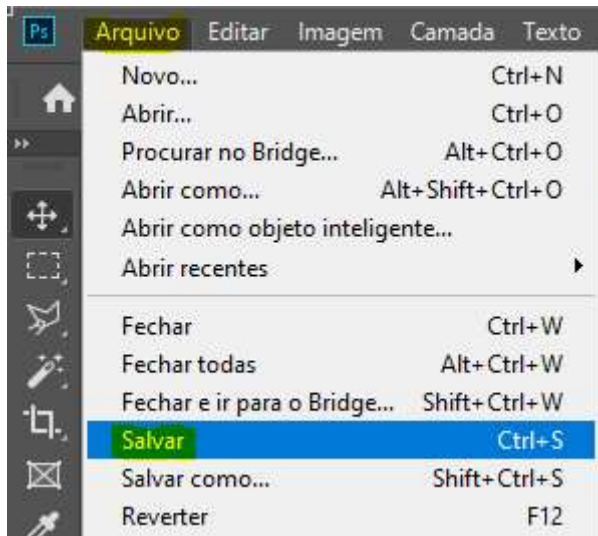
Ps Arquivo Editar Imagem Camada Texto

| | |
|---|---|
| Novo... | Ctrl+N |
| Abrir... | Ctrl+O |
| Procurar no Bridge... | Alt+Ctrl+O |
| Abrir como... | Alt+Shift+Ctrl+O |
| Abrir como objeto inteligente... | |
| Abrir recentes | |
| Fechar | Ctrl+W |
| Fechar todas | Alt+Ctrl+W |
| Fechar e ir para o Bridge... | Shift+Ctrl+W |
| Salvar | Ctrl+S |
| Salvar como... | Shift+Ctrl+S |
| Reverter | F12 |